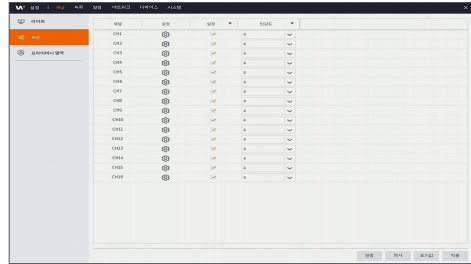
설정 | 채널 녹화 알림 네트워크 디바이스 시스템

라이브
모션
프라이버시 영역

| 채널 | 설정 | 설정 ▼ | 민감도 ▼ |
|---|---|---|---|
| CH1 | | | 4 |
| CH2 | | | 4 |
| CH3 | | | 4 |
| CH4 | | | 4 |
| CH5 | | | 4 |
| CH6 | | | 4 |
| CH7 | | | 4 |
| CH8 | | | 4 |
| CH9 | | | 4 |
| CH10 | | | 4 |
| CH11 | | | 4 |
| CH12 | | | 4 |
| CH13 | | | 4 |
| CH14 | | | 4 |
| CH15 | | | 4 |
| CH16 | | | 4 |

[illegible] 복사 초기화 적용